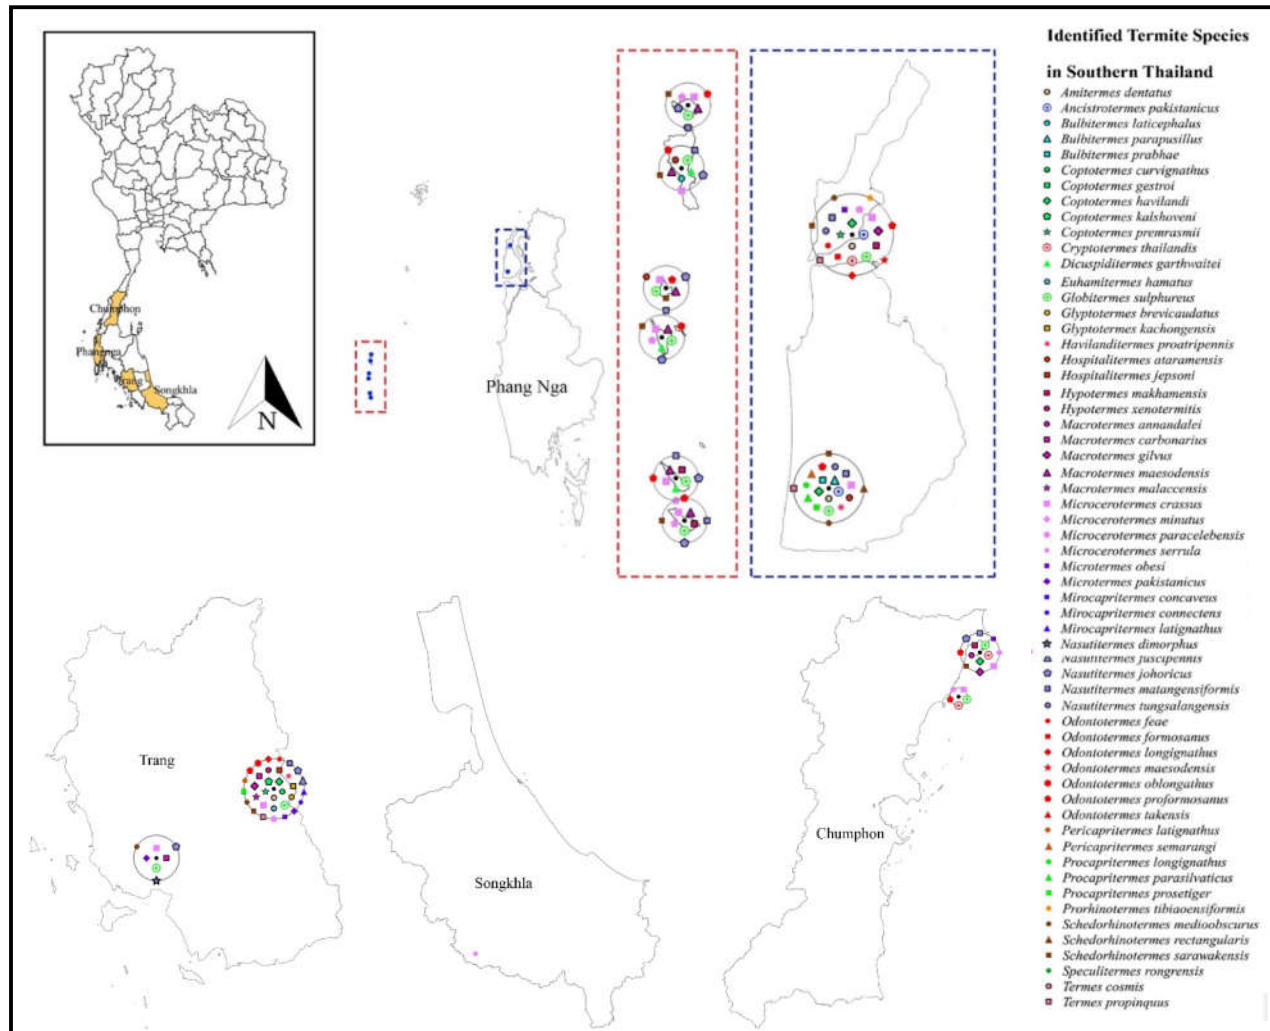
Chumphon
Phangnga
Trang
Songkhla
N

Phang Nga

Trang

Songkhla

Chumphon

Identified Termite Species in Southern Thailand
Amitermes dentatus
Ancistrotermes pakistanicus
Bulbitermes laticephalus
Bulbitermes parapusillus
Bulbitermes prabhae
Coptotermes curvignathus
Coptotermes gestroi
Coptotermes havilandi
Coptotermes kalshoveni
Coptotermes premrasmii
Cryptotermes thailandis
Dicuspiditermes garthwaitei
Euhamitermes hamatus
Globitermes sulphureus
Glyptotermes brevicaudatus
Glyptotermes kachongensis
Havilanditermes proatripennis
Hospitalitermes ataramensis
Hospitalitermes jepsoni
Hypotermes makhamensis
Hypotermes xenotermitis
Macrotermes annandalei
Macrotermes carbonarius
Macrotermes gilvus
Macrotermes maesodensis
Macrotermes malaccensis
Microcerotermes crassus
Microcerotermes minutus
Microcerotermes paracelebensis
Microcerotermes serrula
Microtermes obesi
Microtermes pakistanicus
Mirocapritermes concaveus
Mirocapritermes connectens
Mirocapritermes latignathus
Nasutitermes dimorphus
Nasutitermes fuscipennis
Nasutitermes johoricus
Nasutitermes matangensiformis
Nasutitermes tungsalangensis
Odontotermes feae
Odontotermes formosanus
Odontotermes longignathus
Odontotermes maesodensis
Odontotermes oblongathus
Odontotermes proformosanus
Odontotermes takensis
Pericapritermes latignathus
Pericapritermes semarangi
Procapritermes longignathus
Procapritermes parasilvaticus
Procapritermes prosetiger
Prorhinotermes tibiaoensiformis
Schedorhinotermes medioobscurus
Schedorhinotermes rectangularis
Schedorhinotermes sarawakensis
Speculitermes rongrensis
Termes cosmis
Termes propinquus